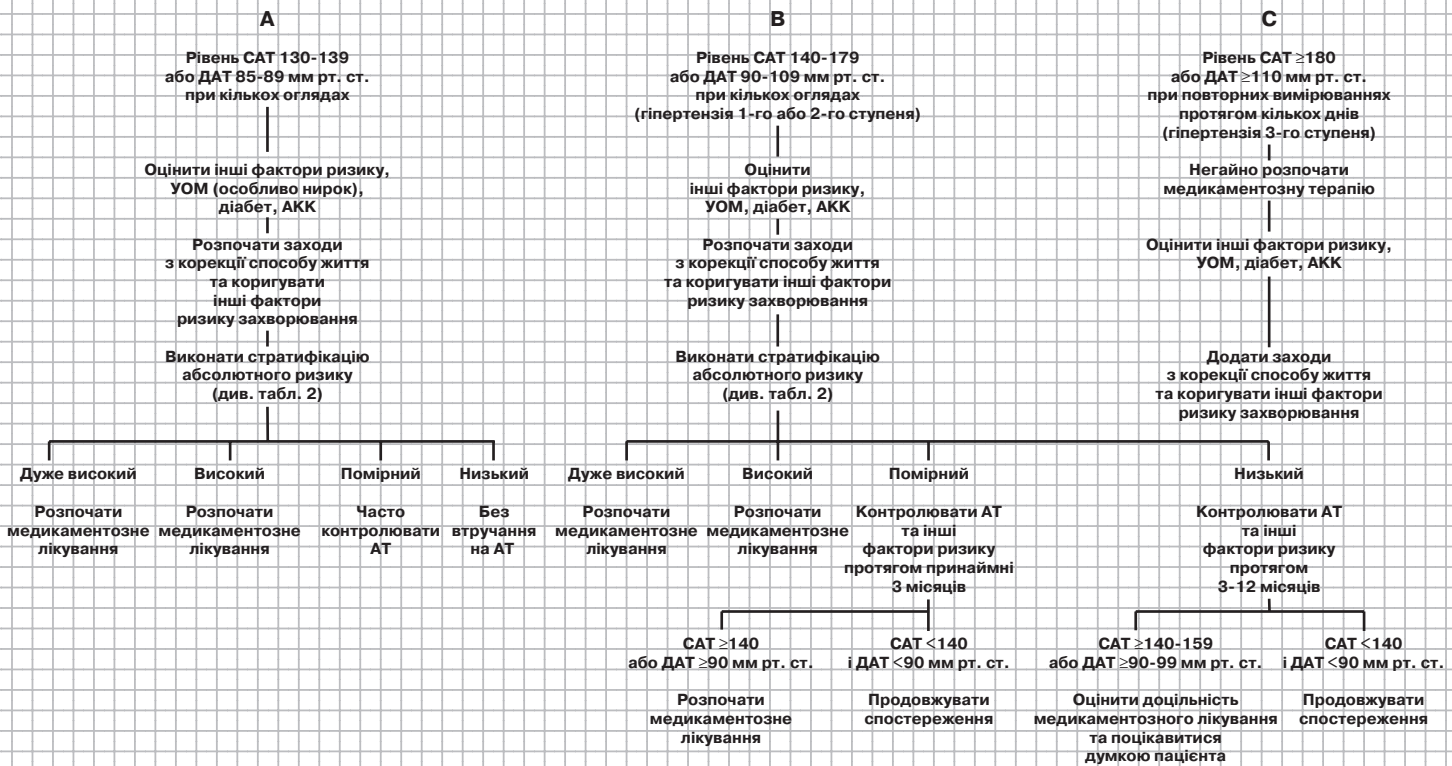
A

Рівень САТ 130-139 або ДАТ 85-89 мм рт. ст. при кількох оглядах

Оцінити інші фактори ризику, УОМ (особливо нирок), діабет, АКК

Розпочати заходи з корекції способу життя та коригувати інші фактори ризику захворювання

Виконати стратифікацію абсолютного ризику (див. табл. 2)

Дуже високий

Розпочати медикаментозне лікування

Високий

Розпочати медикаментозне лікування

Помірний

Часто контролювати АТ

Низький

Без втручання на АТ

B

Рівень САТ 140-179 або ДАТ 90-109 мм рт. ст. при кількох оглядах (гіпертензія 1-го або 2-го ступеня)

Оцінити інші фактори ризику, УОМ, діабет, АКК

Розпочати заходи з корекції способу життя та коригувати інші фактори ризику захворювання

Виконати стратифікацію абсолютного ризику (див. табл. 2)

Дуже високий

Розпочати медикаментозне лікування

Високий

Розпочати медикаментозне лікування

Помірний

Контролювати АТ та інші фактори ризику протягом принаймні 3 місяців

САТ $\geq$140 або ДАТ $\geq$90 мм рт. ст.

Розпочати медикаментозне лікування

САТ <140 і ДАТ <90 мм рт. ст.

Продовжувати спостереження

Низький

Контролювати АТ та інші фактори ризику протягом 3-12 місяців

САТ $\geq$140-159 або ДАТ $\geq$90-99 мм рт. ст.

Оцінити доцільність медикаментозного лікування та поцікавитися думкою пацієнта

САТ <140 і ДАТ <90 мм рт. ст.

Продовжувати спостереження

C

Рівень САТ $\geq$180 або ДАТ $\geq$110 мм рт. ст. при повторних вимірюваннях протягом кількох днів (гіпертензія 3-го ступеня)

Негайно розпочати медикаментозну терапію

Оцінити інші фактори ризику, УОМ, діабет, АКК

Додати заходи з корекції способу життя та коригувати інші фактори ризику захворювання